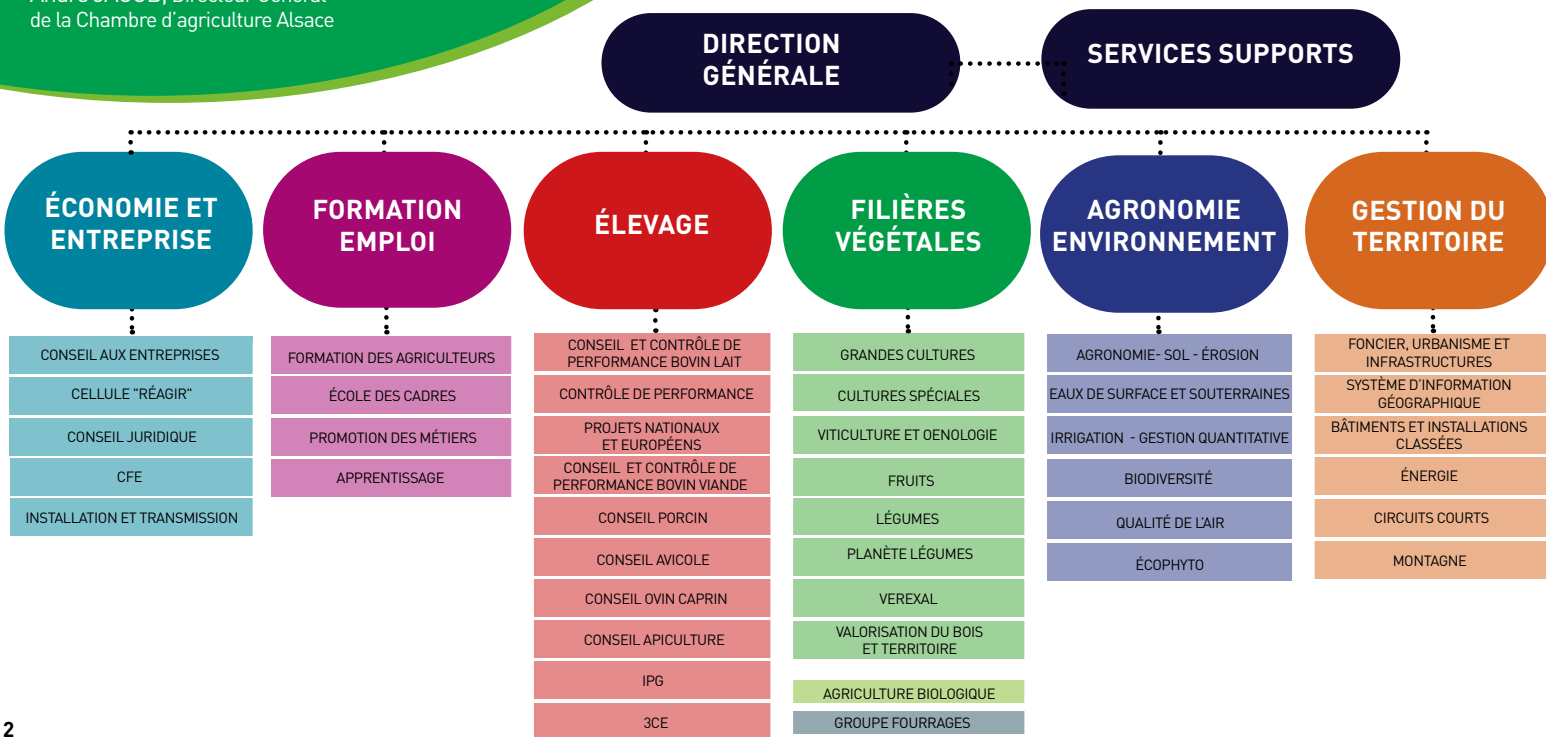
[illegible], Directeur Général
de la Chambre d'agriculture Alsace

DIRECTION GÉNÉRALE

SERVICES SUPPORTS

ÉCONOMIE ET ENTREPRISE

CONSEIL AUX ENTREPRISES
CELLULE "RÉAGIR"
CONSEIL JURIDIQUE
CFE
INSTALLATION ET TRANSMISSION

FORMATION EMPLOI

FORMATION DES AGRICULTEURS
ÉCOLE DES CADRES
PROMOTION DES MÉTIERS
APPRENTISSAGE

ÉLEVAGE

CONSEIL ET CONTRÔLE DE PERFORMANCE BOVIN LAIT
CONTRÔLE DE PERFORMANCE
PROJETS NATIONAUX ET EUROPÉENS
CONSEIL ET CONTRÔLE DE PERFORMANCE BOVIN VIANDE
CONSEIL PORCIN
CONSEIL AVICOLE
CONSEIL OVIN CAPRIN
CONSEIL APICULTURE
IPG
3CE

FILIÈRES VÉGÉTALES

GRANDES CULTURES
CULTURES SPÉCIALES
VITICULTURE ET OENOLOGIE
FRUITS
LÉGUMES
PLANÈTE LÉGUMES
VEREXAL
VALORISATION DU BOIS ET TERRITOIRE
AGRICULTURE BIOLOGIQUE
GROUPE FOURRAGES

AGRONOMIE ENVIRONNEMENT

AGRONOMIE- SOL - ÉROSION
EAUX DE SURFACE ET SOUTERRAINES
IRRIGATION - GESTION QUANTITATIVE
BIODIVERSITÉ
QUALITÉ DE L'AIR
ÉCOPHYTO

GESTION DU TERRITOIRE

FONCIER, URBANISME ET INFRASTRUCTURES
SYSTÈME D'INFORMATION GÉOGRAPHIQUE
BÂTIMENTS ET INSTALLATIONS CLASSÉES
ÉNERGIE
CIRCUITS COURTS
MONTAGNE

2